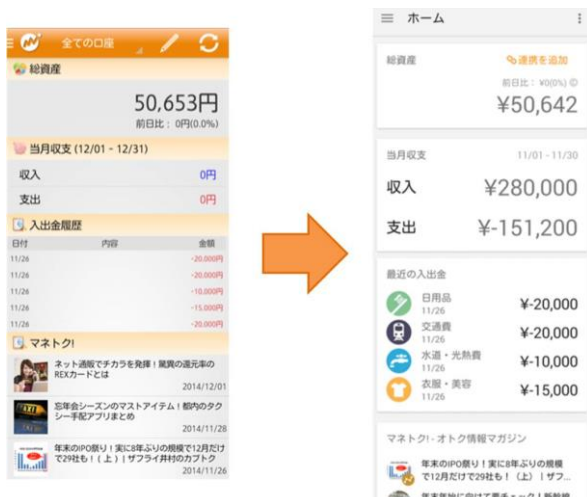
全ての口座

総資産

50,653円
前日比：0円(0.0%)

当月収支 (12/01 - 12/31)

| 収入 | 0円 |
|---|---|
| 支出 | 0円 |

入出金履歴

| 日付 | 内容 | 金額 |
|---|---|---|
| 11/26 | | -20,000円 |
| 11/26 | | -20,000円 |
| 11/26 | | -10,000円 |
| 11/26 | | -15,000円 |
| 11/26 | | -20,000円 |

マネトク!

ネット通販でチカラを発揮！驚異の還元率のREXカードとは
2014/12/01

忘年会シーズンのマストアイテム！都内のタクシー手配アプリまとめ
2014/11/28

年末のIPO祭り！実に8年ぶりの規模で12月だけで29社も！（上）｜ザフライ井村のカブトク
2014/11/26

ホーム

総資産
連携を追加
前日比：¥0(0%)
¥50,642

当月収支
11/01 - 11/30

| 収入 | ¥280,000 |
|---|---|
| 支出 | ¥-151,200 |

最近の入出金

| 日用品 11/26 | ¥-20,000 |
|---|---|
| 交通費 11/26 | ¥-20,000 |
| 水道・光熱費 11/26 | ¥-10,000 |
| 衣服・美容 11/26 | ¥-15,000 |

マネトク! - オトク情報マガジン

年末のIPO祭り！実に8年ぶりの規模で12月だけで29社も！（上）｜ザフ...

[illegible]